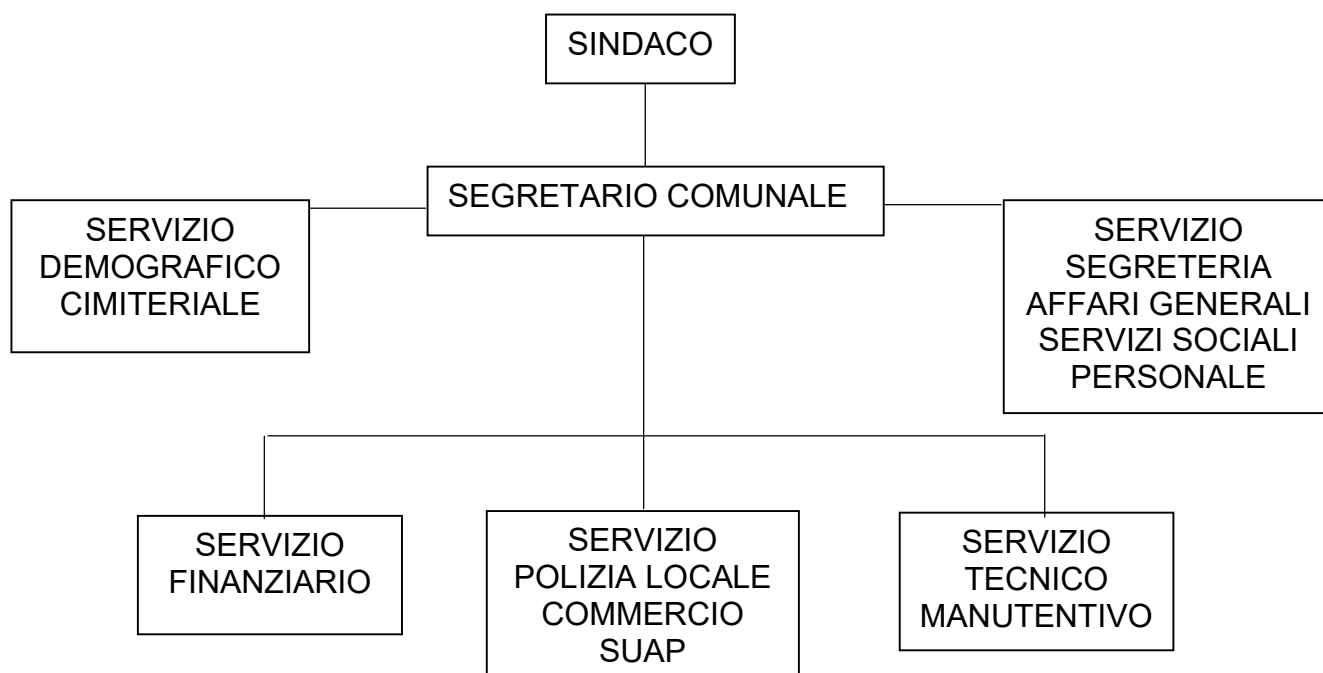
SINDACO

SEGRETARIO COMUNALE

SERVIZIO
DEMOGRAFICO
CIMITERIALE

SERVIZIO
SEGRETERIA
AFFARI GENERALI
SERVIZI SOCIALI
PERSONALE

SERVIZIO
FINANZIARIO

SERVIZIO
POLIZIA LOCALE
COMMERCIO
SUAP

SERVIZIO
TECNICO
MANUTENTIVO